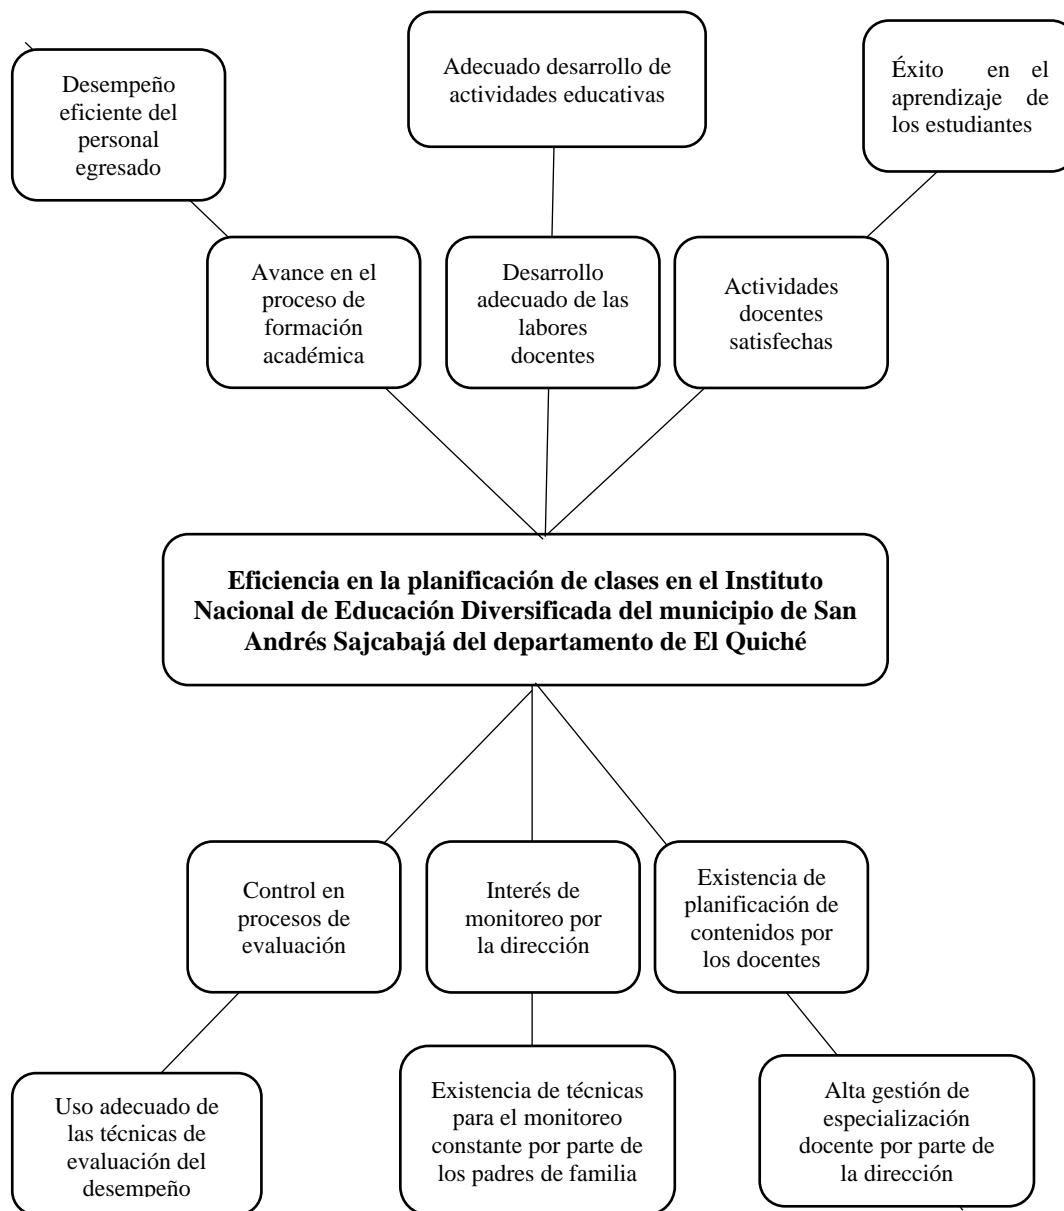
Desempeño eficiente del personal egresado

Adecuado desarrollo de actividades educativas

Éxito en el aprendizaje de los estudiantes

Avance en el proceso de formación académica

Desarrollo adecuado de las labores docentes

Actividades docentes satisfechas

**Eficiencia en la planificación de clases en el Instituto Nacional de Educación Diversificada del municipio de San Andrés Sajcabajá del departamento de El Quiché**

Control en procesos de evaluación

Interés de monitoreo por la dirección

Existencia de planificación de contenidos por los docentes

Uso adecuado de las técnicas de evaluación del desempeño

Existencia de técnicas para el monitoreo constante por parte de los padres de familia

Alta gestión de especialización docente por parte de la dirección